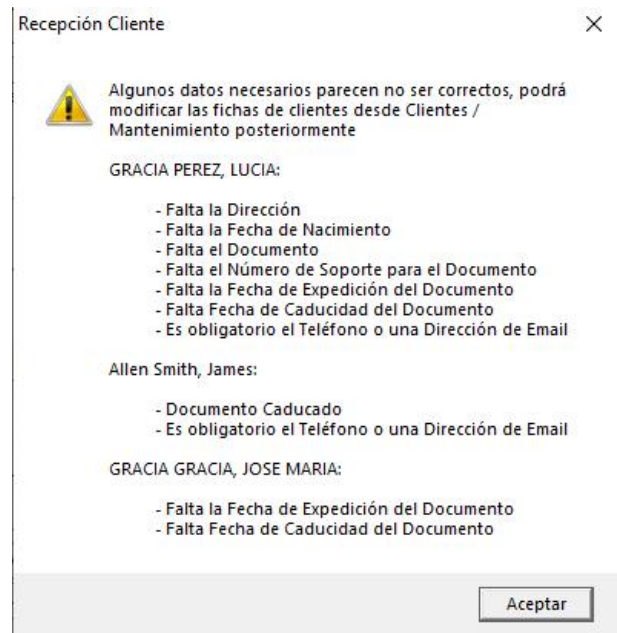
Recepción Cliente

×

Algunos datos necesarios parecen no ser correctos, podrá modificar las fichas de clientes desde Clientes / Mantenimiento posteriormente

GRACIA PEREZ, LUCIA:

- Falta la Dirección
- Falta la Fecha de Nacimiento
- Falta el Documento
- Falta el Número de Soporte para el Documento
- Falta la Fecha de Expedición del Documento
- Falta Fecha de Caducidad del Documento
- Es obligatorio el Teléfono o una Dirección de Email

Allen Smith, James:

- Documento Caducado
- Es obligatorio el Teléfono o una Dirección de Email

GRACIA GRACIA, JOSE MARIA:

- Falta la Fecha de Expedición del Documento
- Falta Fecha de Caducidad del Documento

Aceptar